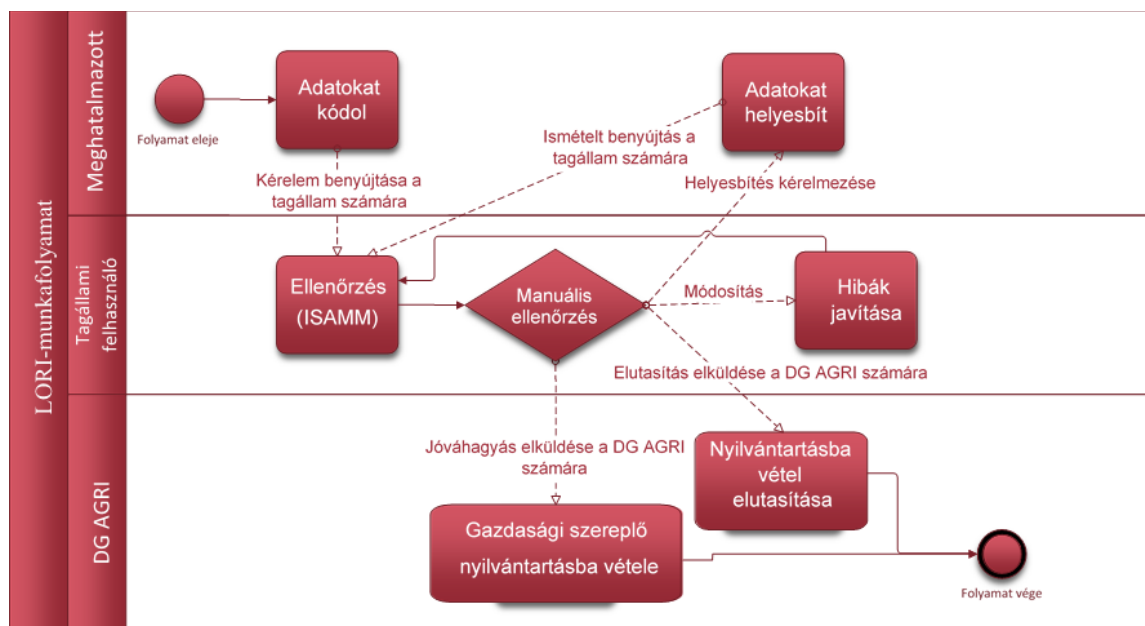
LORI-munkafolyamat

Meghatalmazott

Folyamat eleje

Adatokat kódol

Kérelem benyújtása a tagállam számára

Ismételt benyújtás a tagállam számára

Adatokat helyesbít

Helyesbítés kérelmezése

Tagállami felhasználó

Ellenőrzés (ISAMM)

Manuális ellenőrzés

Módosítás

Hibák javítása

Elutasítás elküldése a DG AGRI számára

DG AGRI

Jóváhagyás elküldése a DG AGRI számára

Nyilvántartásba vétel elutasítása

Gazdasági szereplő nyilvántartásba vétele

Folyamat vége